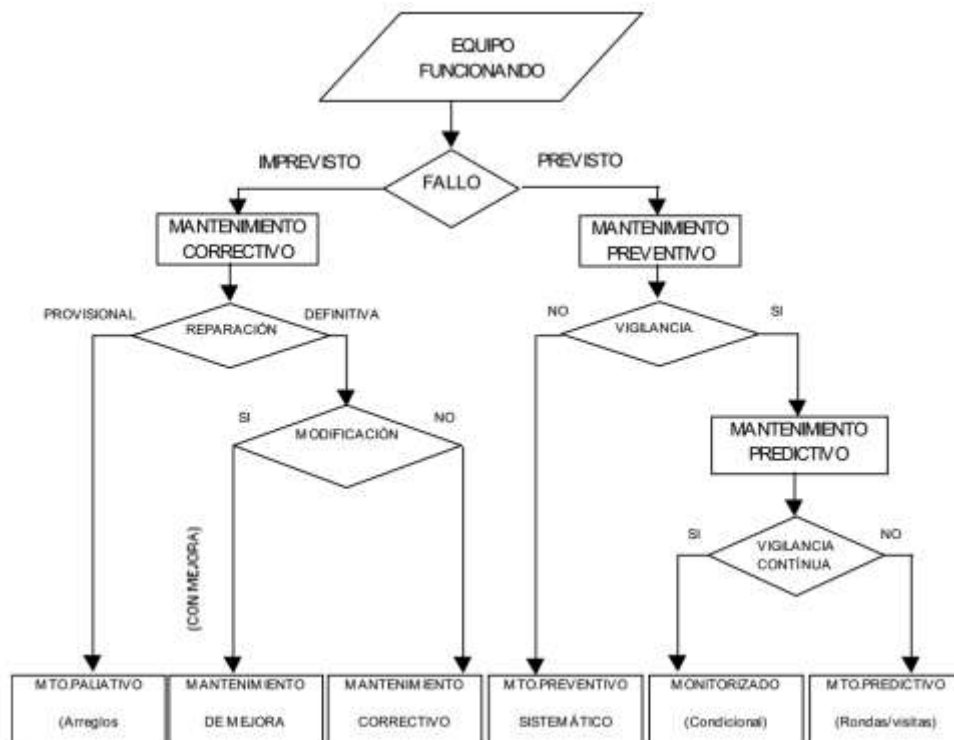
EQUIPO FUNCIONANDO

IMPREVISTO

FALLO

PREVISTO

MANTENIMIENTO CORRECTIVO

MANTENIMIENTO PREVENTIVO

PROVISIONAL

REPARACIÓN

DEFINITIVA

NO

VIGILANCIA

SI

SI

MODIFICACIÓN

NO

MANTENIMIENTO PREDICTIVO

(CON MEJORA)

SI

VIGILANCIA CONTÍNUA

NO

MTO.PALIATIVO (Arreglos

MANTENIMIENTO DE MEJORA

MANTENIMIENTO CORRECTIVO

MTO.PREVENTIVO SISTEMÁTICO

MONITORIZADO (Condicional)

MTO.PREDICTIVO (Rondas/visitas)